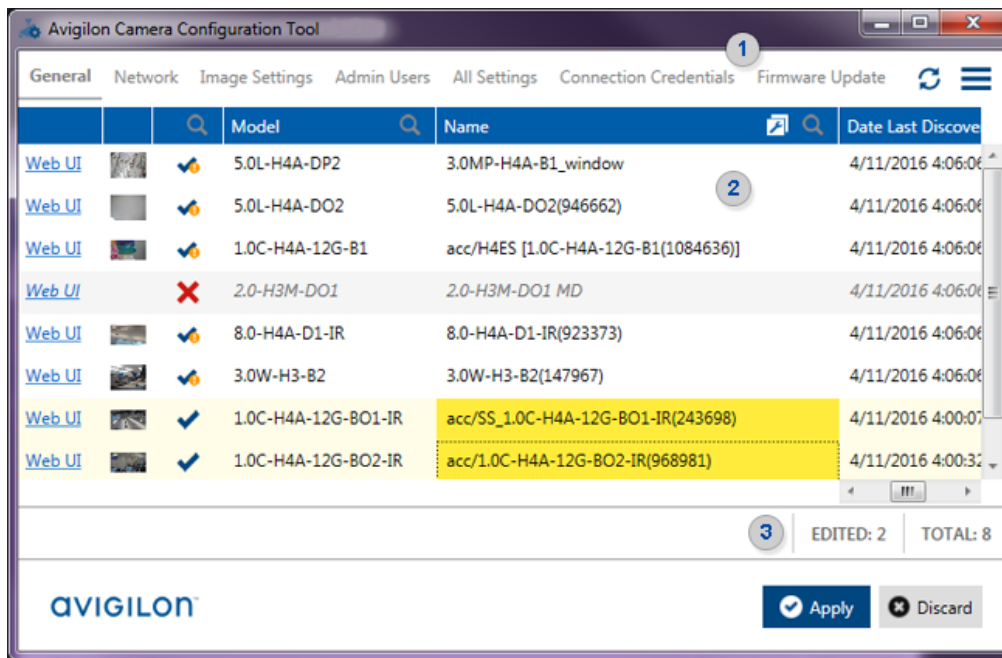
Avigilon Camera Configuration Tool

1

General Network Image Settings Admin Users All Settings Connection Credentials Firmware Update

| | | | Model | Name | Date Last Discove |
|---|---|---|---|---|---|
| Web UI | | | 5.0L-H4A-DP2 | 3.0MP-H4A-B1_window | 4/11/2016 4:06:06 |
| Web UI | | | 5.0L-H4A-DO2 | 5.0L-H4A-DO2(946662) | 4/11/2016 4:06:06 |
| Web UI | | | 1.0C-H4A-12G-B1 | acc/H4ES [1.0C-H4A-12G-B1(1084636)] | 4/11/2016 4:06:06 |
| Web UI | | | 2.0-H3M-DO1 | 2.0-H3M-DO1 MD | 4/11/2016 4:06:06 |
| Web UI | | | 8.0-H4A-D1-IR | 8.0-H4A-D1-IR(923373) | 4/11/2016 4:06:06 |
| Web UI | | | 3.0W-H3-B2 | 3.0W-H3-B2(147967) | 4/11/2016 4:06:06 |
| Web UI | | | 1.0C-H4A-12G-BO1-IR | acc/SS_1.0C-H4A-12G-BO1-IR(243698) | 4/11/2016 4:00:07 |
| Web UI | | | 1.0C-H4A-12G-BO2-IR | acc/1.0C-H4A-12G-BO2-IR(968981) | 4/11/2016 4:00:32 |

2

3 EDITED: 2 TOTAL: 8

AVIGILON

Apply Discard